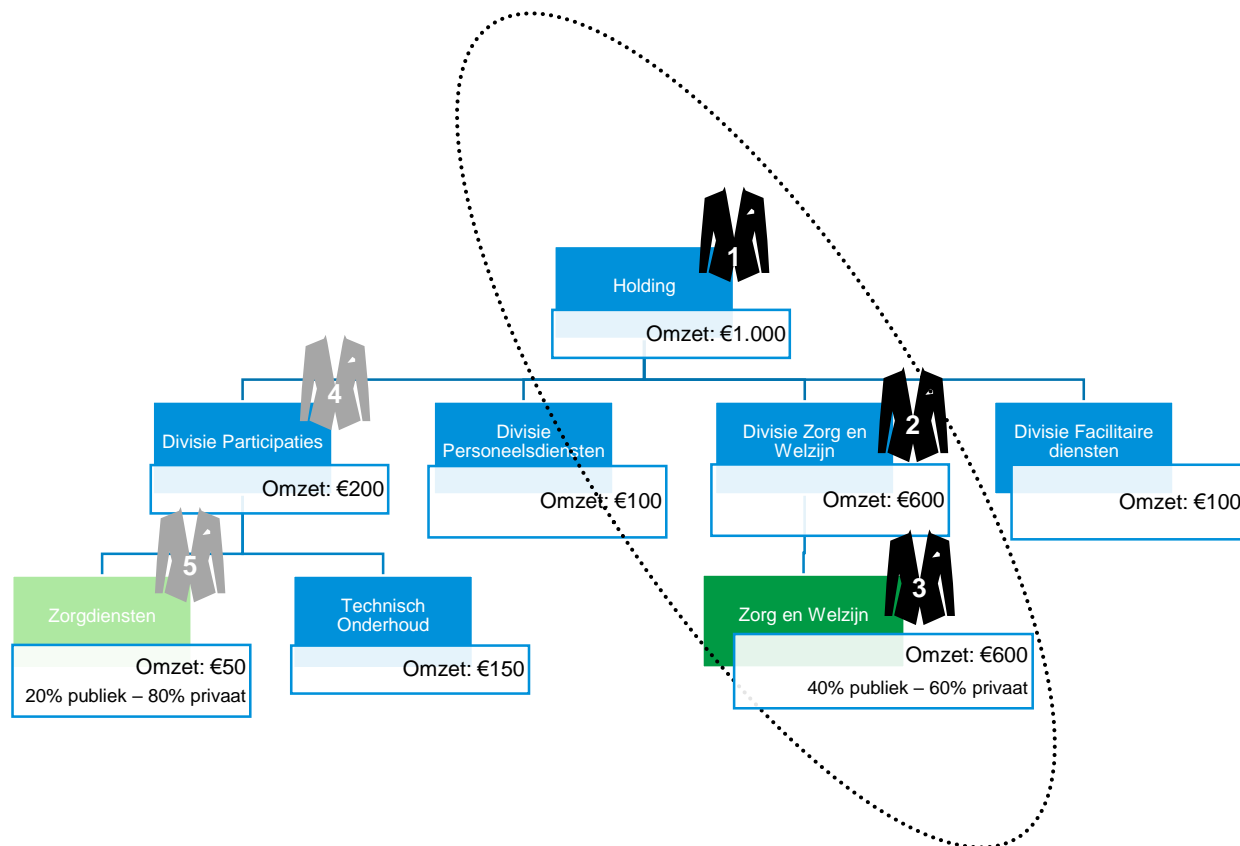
1
Holding
Omzet: €1.000

4
Divisie Participaties
Omzet: €200

Divisie Personeelsdiensten
Omzet: €100

2
Divisie Zorg en Welzijn
Omzet: €600

Divisie Facilitaire diensten
Omzet: €100

5
Zorgdiensten
Omzet: €50
20% publiek – 80% privaat

Technisch Onderhoud
Omzet: €150

3
Zorg en Welzijn
Omzet: €600
40% publiek – 60% privaat